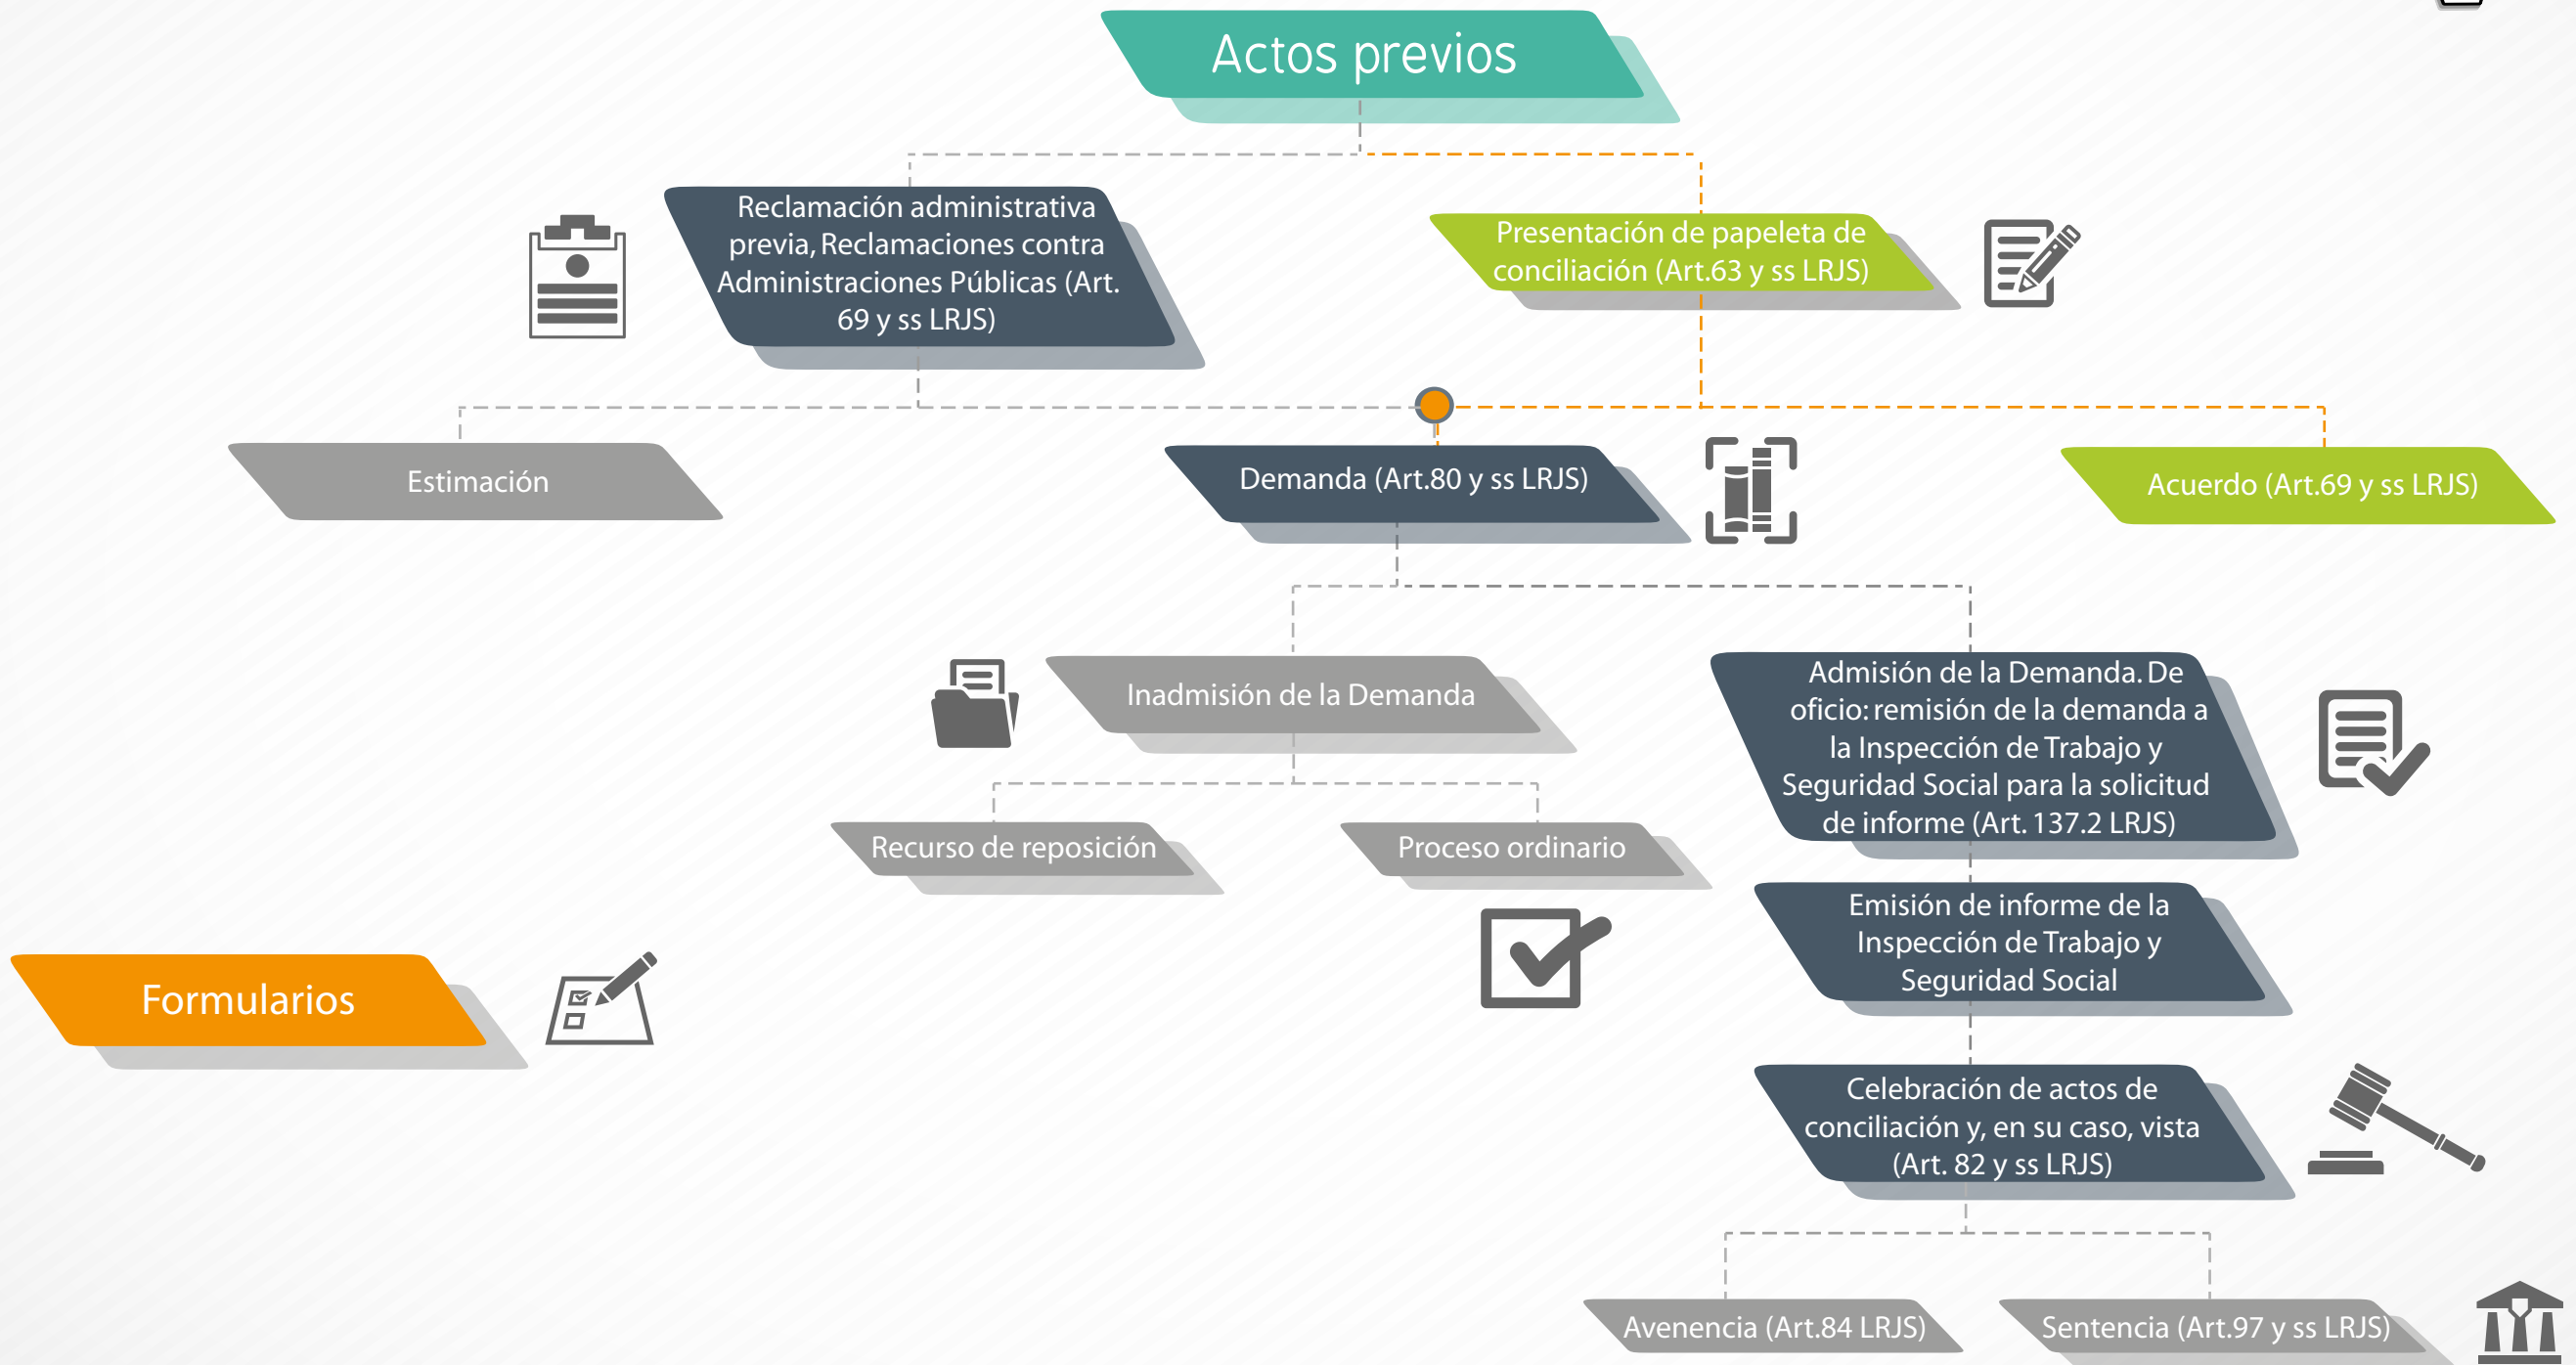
Actos previos

Reclamación administrativa previa, Reclamaciones contra Administraciones Públicas (Art. 69 y ss LRJS)

Presentación de papeleta de conciliación (Art.63 y ss LRJS)

Estimación

Demanda (Art.80 y ss LRJS)

Acuerdo (Art.69 y ss LRJS)

Inadmisión de la Demanda

Admisión de la Demanda. De oficio: remisión de la demanda a la Inspección de Trabajo y Seguridad Social para la solicitud de informe (Art. 137.2 LRJS)

Recurso de reposición

Proceso ordinario

Emisión de informe de la Inspección de Trabajo y Seguridad Social

Formularios

Celebración de actos de conciliación y, en su caso, vista (Art. 82 y ss LRJS)

Avenencia (Art.84 LRJS)

Sentencia (Art.97 y ss LRJS)